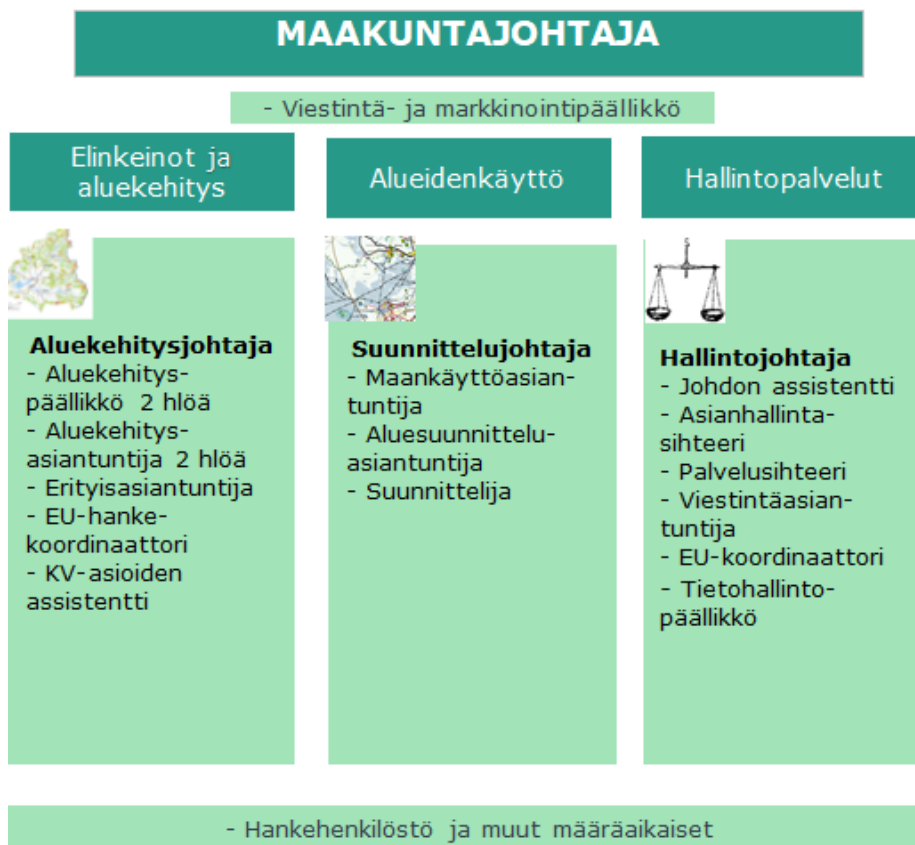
MAAKUNTAJOHTAJA

- Viestintä- ja markkinointipäällikkö

Elinkeinot ja aluekehitys

Aluekehitysjohtaja
- Aluekehityspäällikkö 2 hlöä
- Aluekehitysasiantuntija 2 hlöä
- Erityisasiantuntija
- EU-hankekoordinaattori
- KV-asioiden assistentti

Alueidenkäyttö

Suunnittelujohtaja
- Maankäyttöasiantuntija
- Aluesuunnitteluasiantuntija
- Suunnittelija

Hallintopalvelut

Hallintojohtaja
- Johdon assistentti
- Asianhallintasihteeri
- Palvelusihteeri
- Viestintäasiantuntija
- EU-koordinaattori
- Tietohallintopäällikkö

- Hankehenkilöstö ja muut määräaikaiset